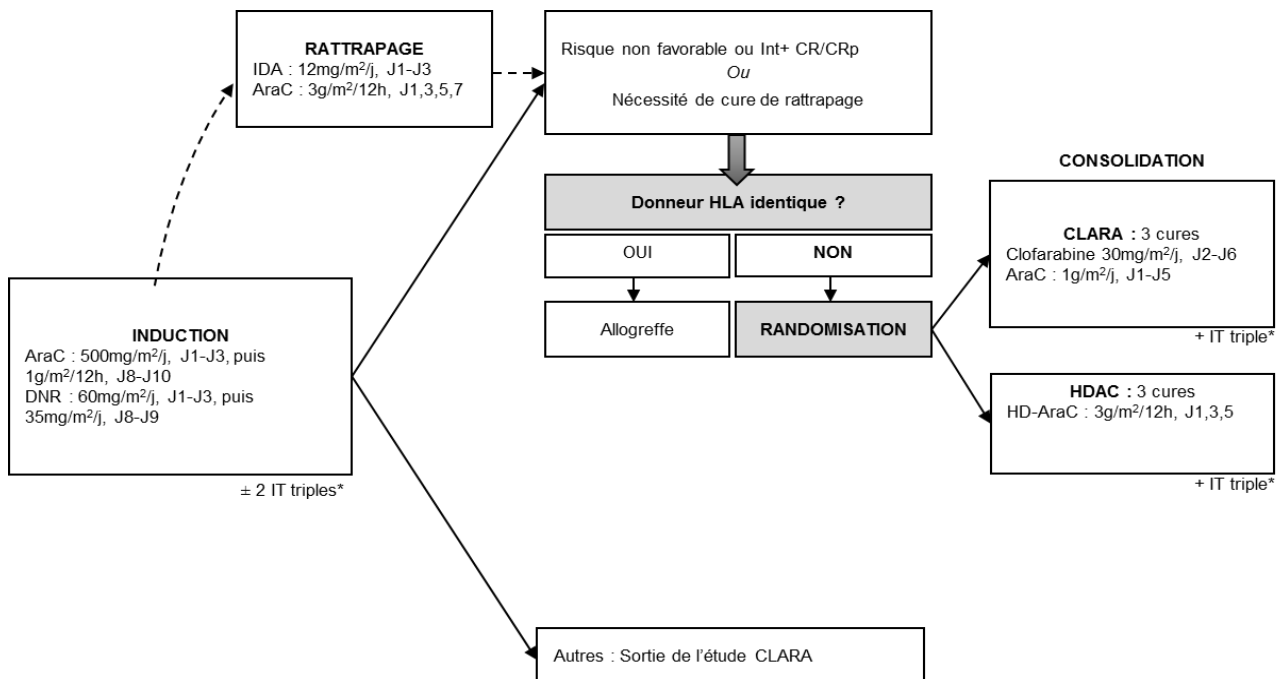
RATTRAPAGE
IDA : 12mg/m$^2$/j, J1-J3
AraC : 3g/m$^2$/12h, J1,3,5,7

Risque non favorable ou Int+ CR/CRp
Ou
Nécessité de cure de rattrapage

Donneur HLA identique ?

OUI

NON

Allogreffe

RANDOMISATION

INDUCTION
AraC : 500mg/m$^2$/j, J1-J3, puis 1g/m$^2$/12h, J8-J10
DNR : 60mg/m$^2$/j, J1-J3, puis 35mg/m$^2$/j, J8-J9

± 2 IT triples*

CONSOLIDATION

CLARA : 3 cures
Clofarabine 30mg/m$^2$/j, J2-J6
AraC : 1g/m$^2$/j, J1-J5

+ IT triple*

HDAC : 3 cures
HD-AraC : 3g/m$^2$/12h, J1,3,5

+ IT triple*

Autres : Sortie de l'étude CLARA